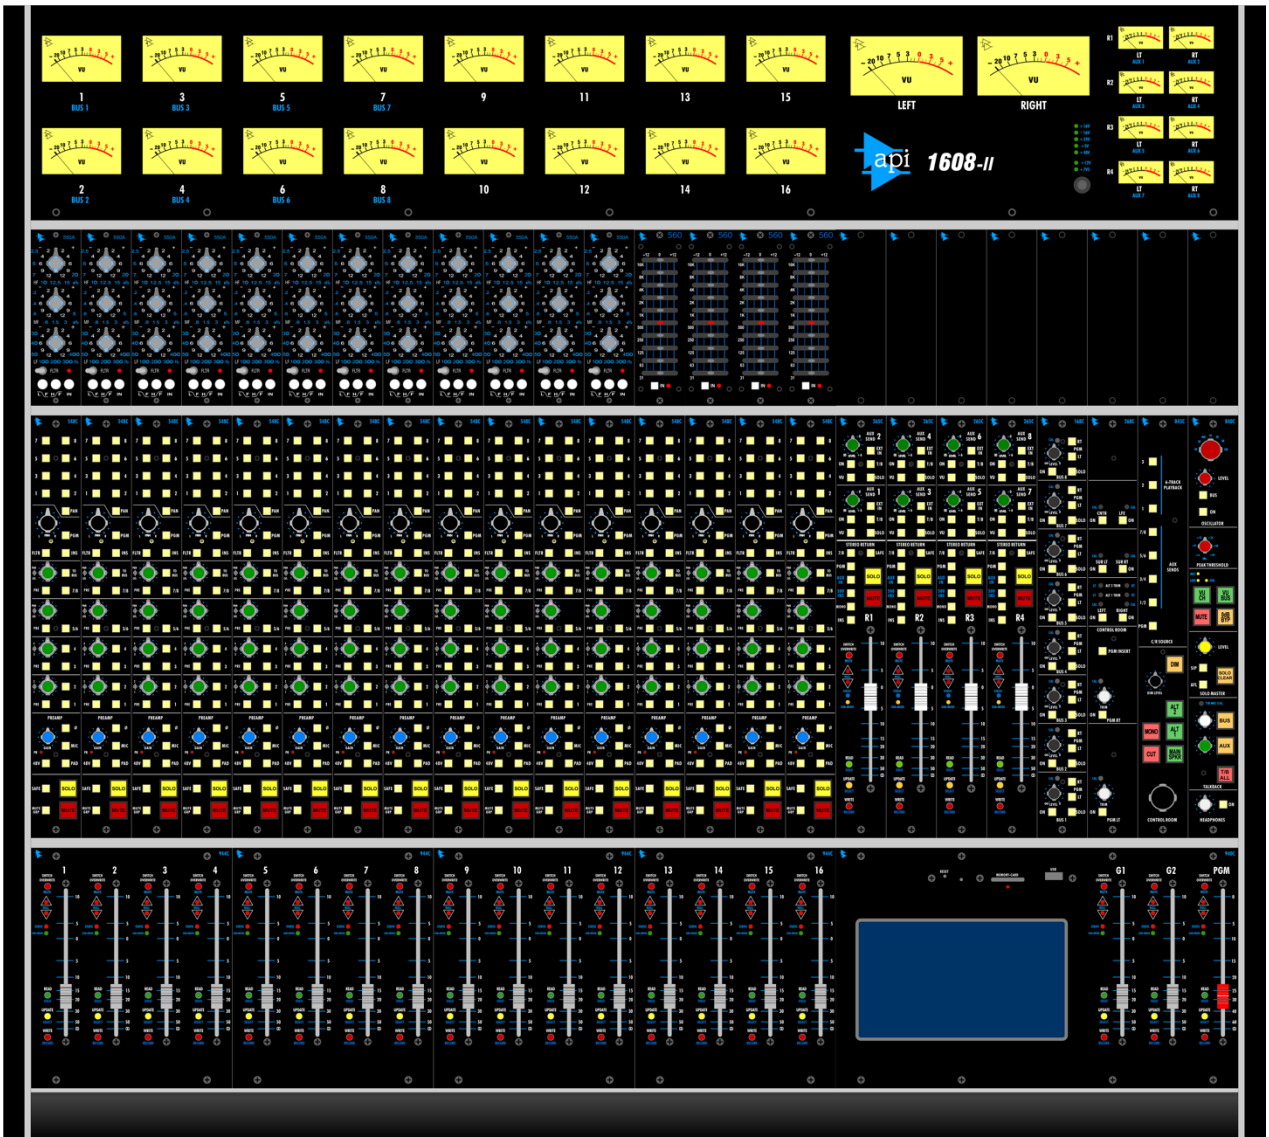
VU 1 BUS 1
VU 3 BUS 3
VU 5 BUS 5
VU 7 BUS 7
VU 9
VU 11
VU 13
VU 15
VU LEFT
VU RIGHT
R1 LT AUX 1 RT AUX 2
R2 LT AUX 3 RT AUX 4
R3 LT AUX 5 RT AUX 6
R4 LT AUX 7 RT AUX 8
VU 2 BUS 2
VU 4 BUS 4
VU 6 BUS 6
VU 8 BUS 8
VU 10
VU 12
VU 14
VU 16
api 1608-II

550A 550A 550A 550A 550A 550A 550A 550A 550A 550A 550A 550A
560 560 560 560

PAN PGM
FLTR INS
PREAMP
MIC
48V PAD
SAFE SOLO
MUTE
STEREO RETURN
SOLO MUTE
R1 R2 R3 R4
4-TRACK PLAYBACK
AUX SENDS
OSCILLATOR
PEAK THRESHOLD
CONTROL ROOM
C/R SOURCE
DIM
MONO
CUT
SOLO MASTER
BUS
AUX
TALKBACK
HEADPHONES

1 2 3 4 5 6 7 8 9 10 11 12 13 14 15 16
READ UPDATE WRITE
G1 G2 PGM